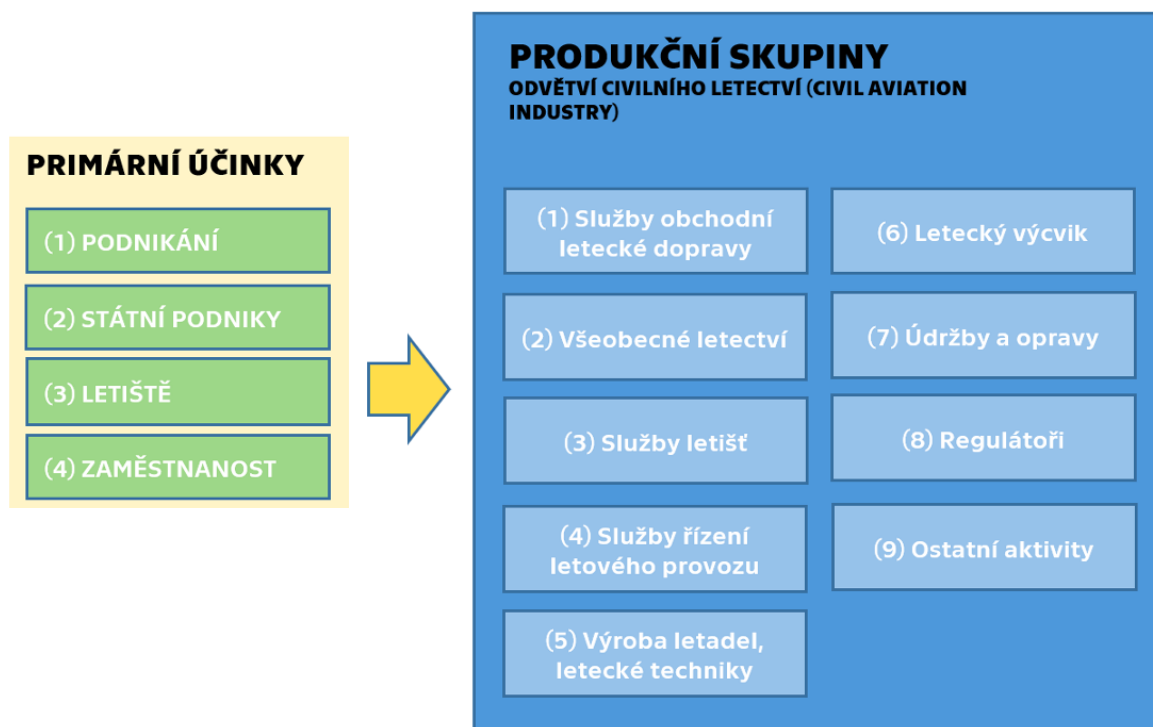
PRIMÁRNÍ ÚČINKY

(1) PODNIKÁNÍ

(2) STÁTNÍ PODNIKY

(3) LETIŠTĚ

(4) ZAMĚSTNANOST

PRODUKČNÍ SKUPINY
ODVĚTVÍ CIVILNÍHO LETECTVÍ (CIVIL AVIATION INDUSTRY)

(1) Služby obchodní letecké dopravy

(6) Letecký výcvik

(2) Všeobecné letectví

(7) Údržby a opravy

(3) Služby letišť

(8) Regulátoři

(4) Služby řízení letového provozu

(9) Ostatní aktivity

(5) Výroba letadel, letecké techniky